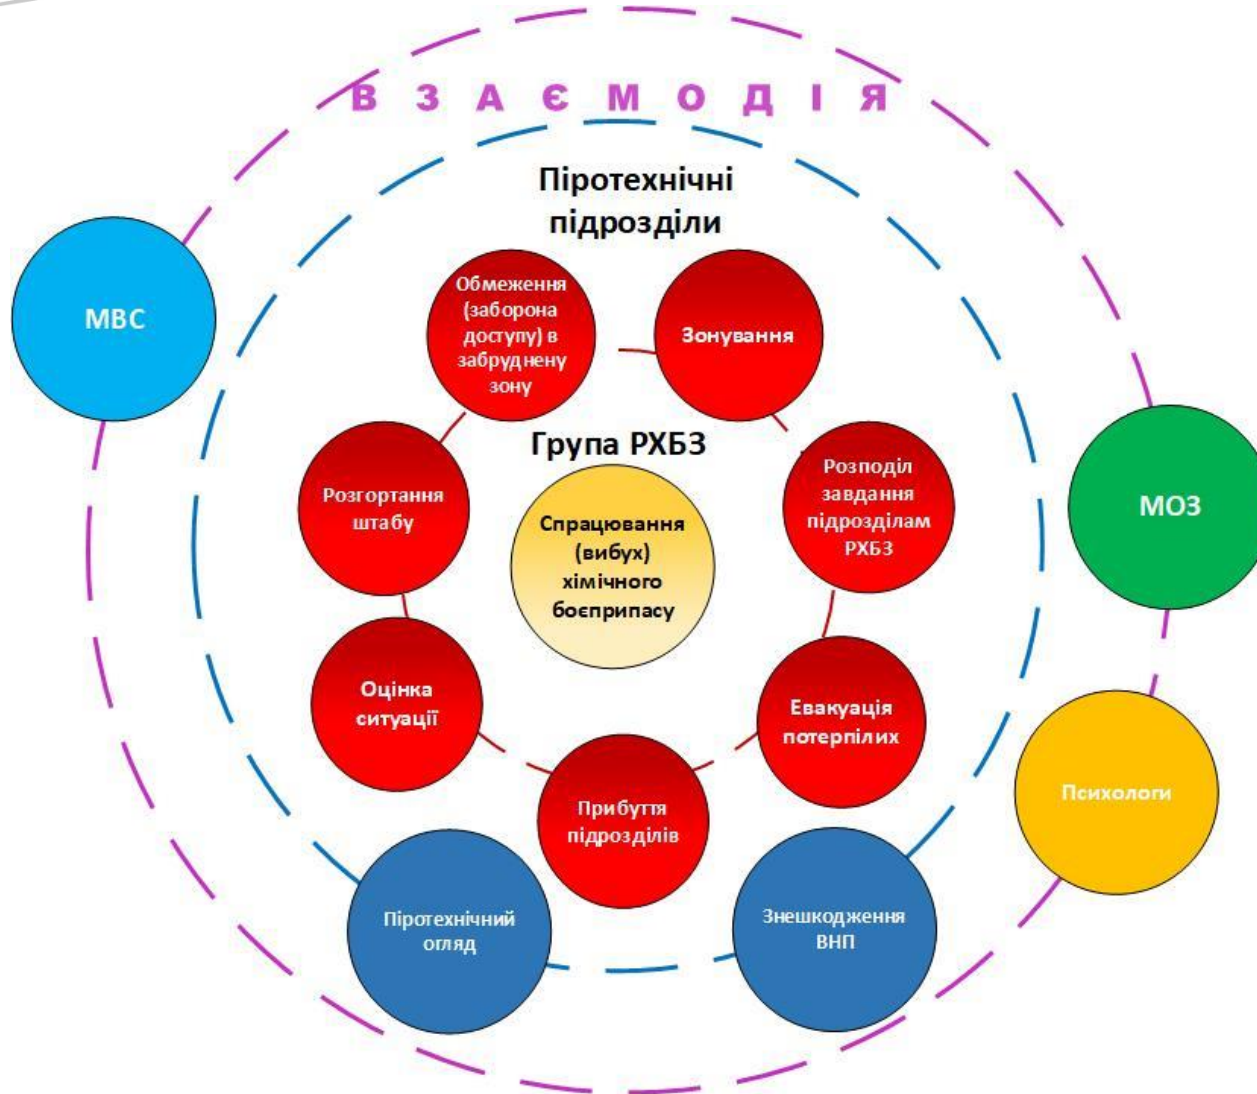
В З А Є М О Д І Я

Піротехнічні підрозділи

МВС

Обмеження (заборона доступу) в забруднену зону

Зонування

Група РХБЗ

Розгортання штабу

Розподіл завдання підрозділам РХБЗ

МОЗ

Спрацювання (вибух) хімічного боєприпасу

Оцінка ситуації

Евакуація потерпілих

Психологи

Прибуття підрозділів

Піротехнічний огляд

Знешкодження ВНП